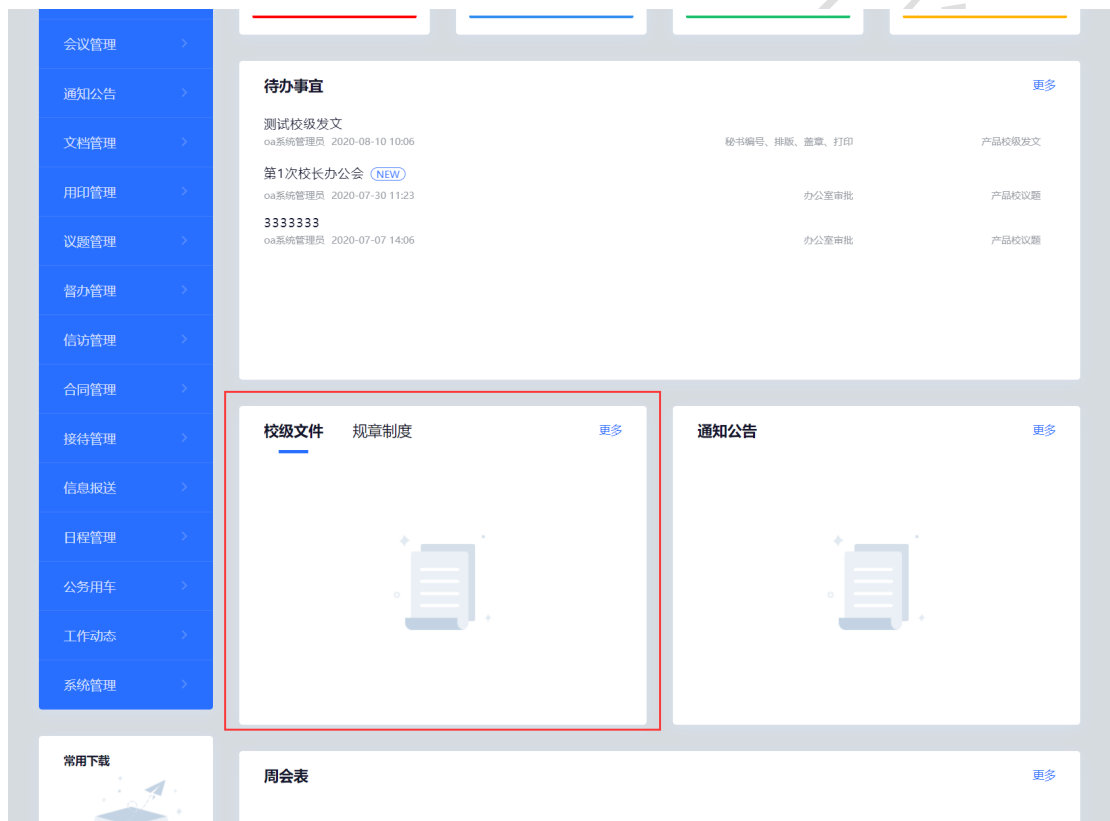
会议管理
通知公告
文档管理
用印管理
议题管理
督办管理
信访管理
合同管理
接待管理
信息报送
日程管理
公务用车
工作动态
系统管理

待办事宜
更多

测试校级发文
oa系统管理员 2020-08-10 10:06
秘书编号、排版、盖章、打印
产品校级发文

第1次校长办公会 NEW
oa系统管理员 2020-07-30 11:23
办公室审批
产品校议题

3333333
oa系统管理员 2020-07-07 14:06
办公室审批
产品校议题

校级文件 规章制度
更多

通知公告
更多

常用下载

周会表
更多